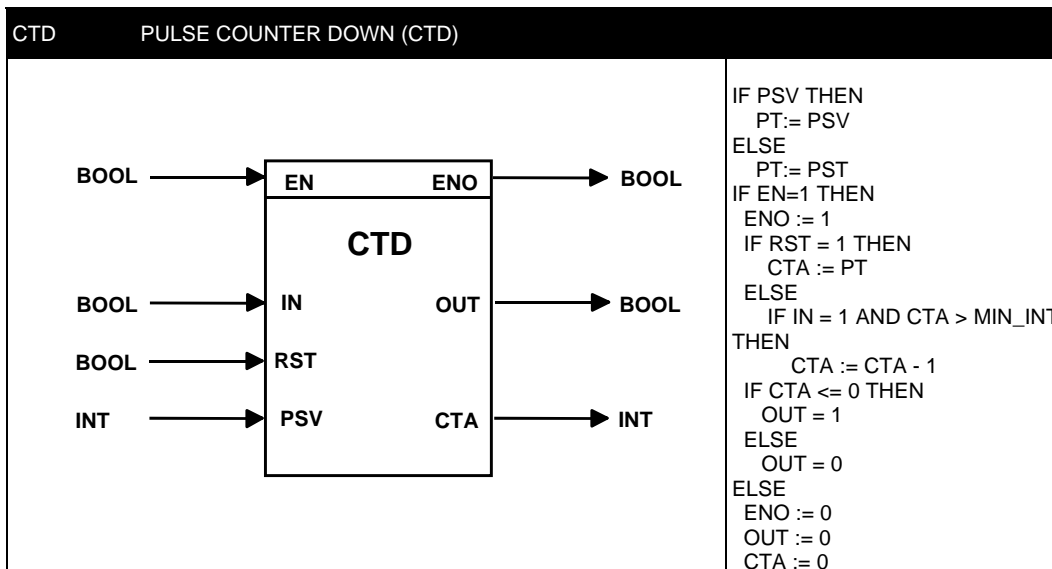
CTD PULSE COUNTER DOWN (CTD)

BOOL EN ENO BOOL

CTD

BOOL IN OUT BOOL

BOOL RST

INT PSV CTA INT

IF PSV THEN
PT:= PSV
ELSE
PT:= PST
IF EN=1 THEN
ENO := 1
IF RST = 1 THEN
CTA := PT
ELSE
IF IN = 1 AND CTA > MIN_INT
THEN
CTA := CTA - 1
IF CTA <= 0 THEN
OUT = 1
ELSE
OUT = 0
ELSE
ENO := 0
OUT := 0
CTA := 0